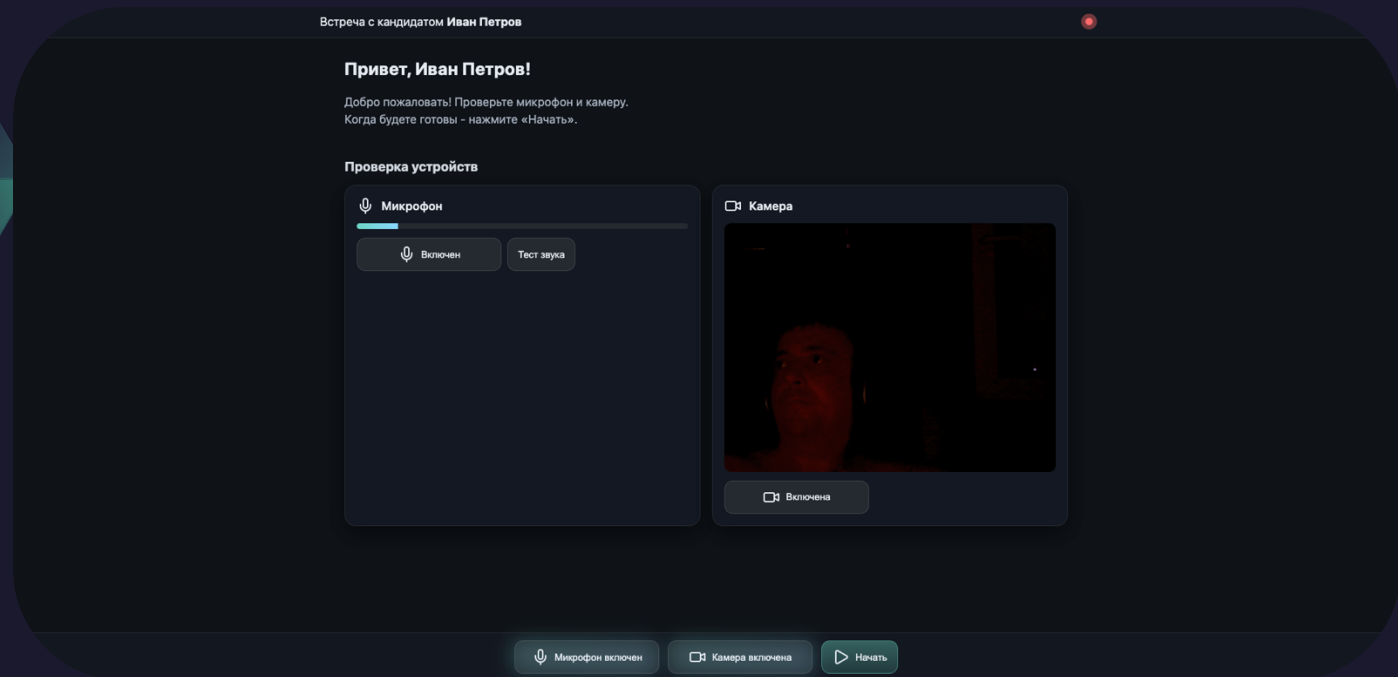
Встреча с кандидатом **Иван Петров**

Привет, Иван Петров!

Добро пожаловать! Проверьте микрофон и камеру.
Когда будете готовы - нажмите «Начать».

Проверка устройств

Микрофон

Включен

Тест звука

Камера

Включена

Микрофон включен

Камера включена

Начать